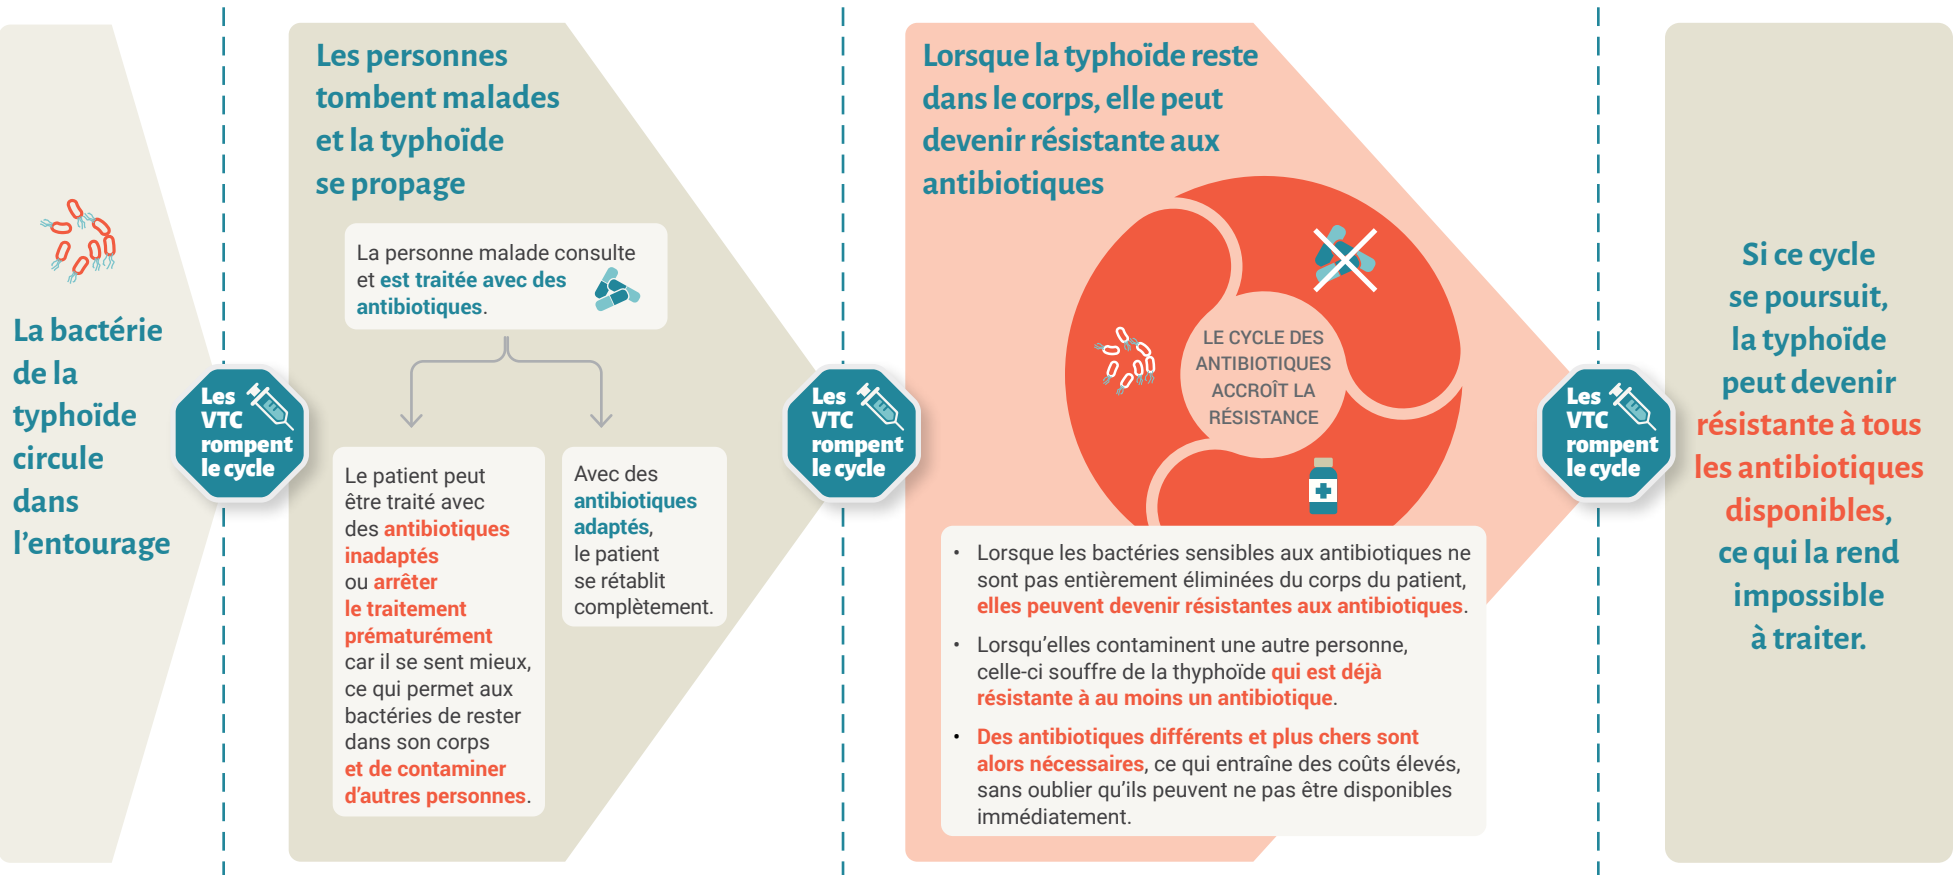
La bactérie de la typhoïde circule dans l'entourage

Les VTC rompent le cycle

Les personnes tombent malades et la typhoïde se propage

La personne malade consulte et est traitée avec des antibiotiques.

Le patient peut être traité avec des antibiotiques inadaptés ou arrêter le traitement prématurément car il se sent mieux, ce qui permet aux bactéries de rester dans son corps et de contaminer d'autres personnes.

Avec des antibiotiques adaptés, le patient se rétablit complètement.

Les VTC rompent le cycle

Lorsque la typhoïde reste dans le corps, elle peut devenir résistante aux antibiotiques

LE CYCLE DES ANTIBIOTIQUES ACCROÎT LA RÉSISTANCE

• Lorsque les bactéries sensibles aux antibiotiques ne sont pas entièrement éliminées du corps du patient, elles peuvent devenir résistantes aux antibiotiques.

• Lorsqu'elles contaminent une autre personne, celle-ci souffre de la typhoïde qui est déjà résistante à au moins un antibiotique.

• Des antibiotiques différents et plus chers sont alors nécessaires, ce qui entraîne des coûts élevés, sans oublier qu'ils peuvent ne pas être disponibles immédiatement.

Les VTC rompent le cycle

Si ce cycle se poursuit, la typhoïde peut devenir résistante à tous les antibiotiques disponibles, ce qui la rend impossible à traiter.